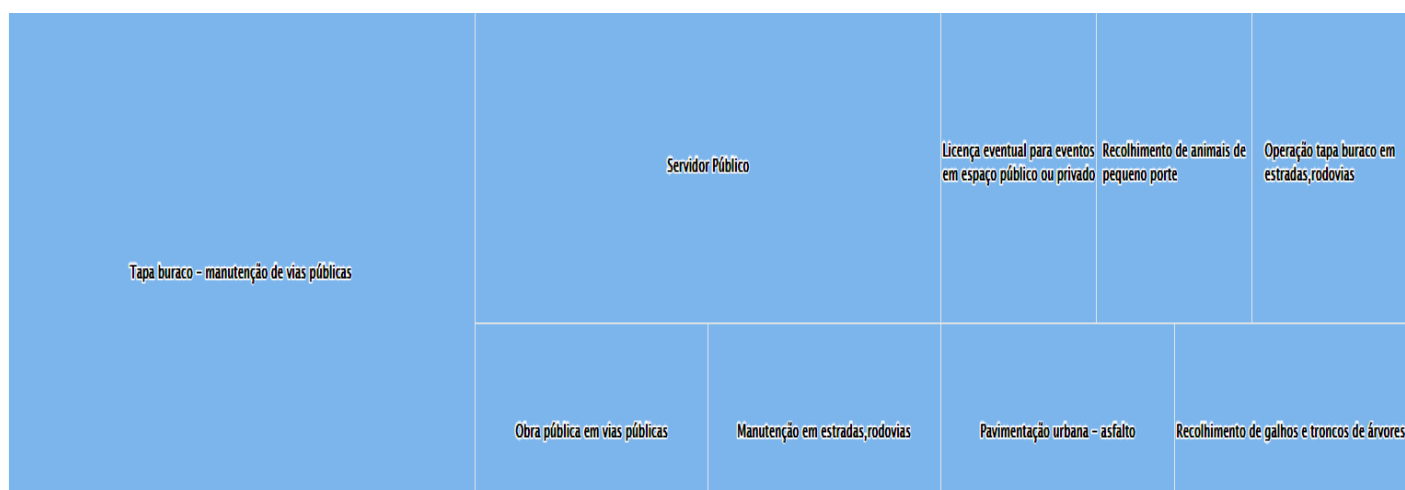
Tapa buraco - manutenção de vias públicas

Servidor Público

Licença eventual para eventos em espaço público ou privado

Recolhimento de animais de pequeno porte

Operação tapa buraco em estradas,rodovias

Obra pública em vias públicas

Manutenção em estradas,rodovias

Pavimentação urbana - asfalto

Recolhimento de galhos e troncos de árvores